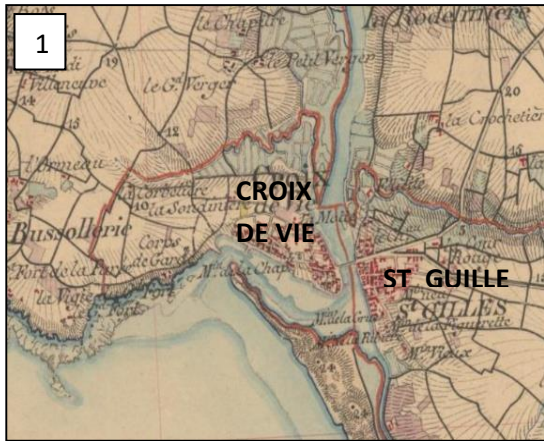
1

la Chapelle

la Bodeunière

le Petit Verger

Villeneuve

19

le Gd Verger

20

14

12

la Crochetière

l'Ormeau

CROIX

DE VIE

la Corbetière

la Soudinière

Bussollerie

Corps de Garde

la Motte

Fort de la Par

Mn de la Chap.

la Vigie

ST GUILLE

St GILLES

la Ribe

Mn de la Guiffrette

Mn Vieux